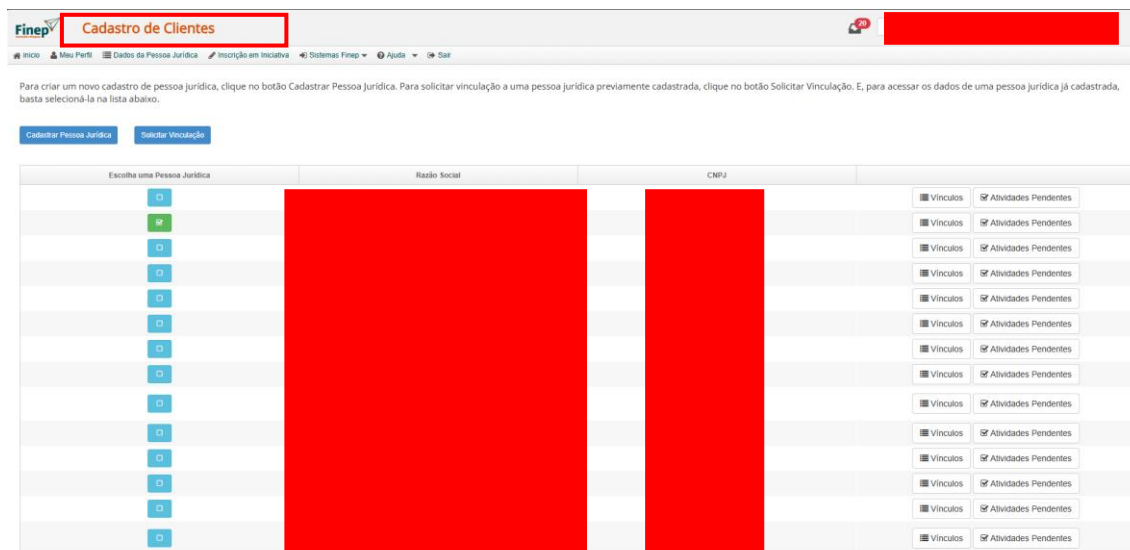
Finep Cadastro de Clientes

20

Início Meu Perfil Dados da Pessoa Jurídica Inscrição em Iniciativa Sistemas Finep Ajuda Sair

Para criar um novo cadastro de pessoa jurídica, clique no botão Cadastrar Pessoa Jurídica. Para solicitar vinculação a uma pessoa jurídica previamente cadastrada, clique no botão Solicitar Vinculação. E, para acessar os dados de uma pessoa jurídica já cadastrada, basta selecioná-la na lista abaixo.

Cadastrar Pessoa Jurídica Solicitar Vinculação

| Escolha uma Pessoa Jurídica | Razão Social | CNPJ | |
|---|---|---|---|
| | | | Vínculos Atividades Pendentes |
| | | | Vínculos Atividades Pendentes |
| | | | Vínculos Atividades Pendentes |
| | | | Vínculos Atividades Pendentes |
| | | | Vínculos Atividades Pendentes |
| | | | Vínculos Atividades Pendentes |
| | | | Vínculos Atividades Pendentes |
| | | | Vínculos Atividades Pendentes |
| | | | Vínculos Atividades Pendentes |
| | | | Vínculos Atividades Pendentes |
| | | | Vínculos Atividades Pendentes |
| | | | Vínculos Atividades Pendentes |
| | | | Vínculos Atividades Pendentes |
| | | | Vínculos Atividades Pendentes |